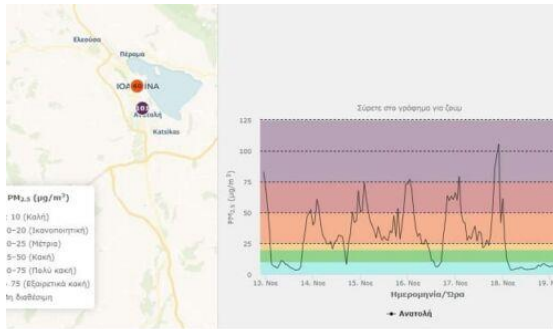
Ελεούσα

Πέραμα

ΙΩΑΝΝΙΝΑ

Ανατολή

Katsikas

$PM_{2.5}$ $(\mu g/m^3)$

: 10 (Καλή)

0–20 (Ικανοποιητική)

0–25 (Μέτρια)

5–50 (Κακή)

0–75 (Πολύ κακή)

75 (Εξαιρετικά κακή)

η διαθέσιμη

Σύρετε στο γράφημα για ζουμ

125

100

75

50

25

0

$PM_{2.5}$ $(\mu g/m^3)$

13. Noε

14. Noε

15. Noε

16. Noε

17. Noε

18. Noε

19. N

Ημερομηνία/Ώρα

Ανατολή